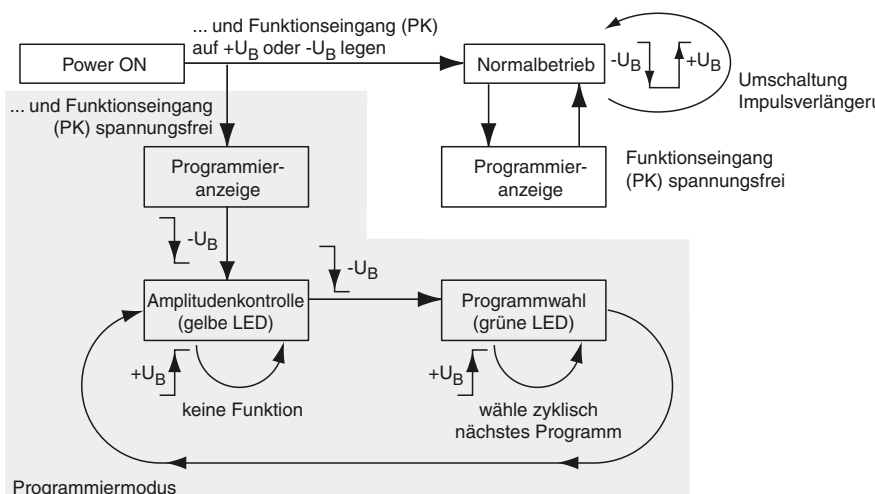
... und Funktionseingang (PK) auf $+U_B$ oder $-U_B$ legen

Power ON

Normalbetrieb

$-U_B$

$+U_B$

Umschaltung Impulsverlängeru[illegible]

... und Funktionseingang (PK) spannungsfrei

Programmieranzeige

Programmieranzeige

Funktionseingang (PK) spannungsfrei

$-U_B$

$-U_B$

Amplitudenkontrolle (gelbe LED)

Programmwahl (grüne LED)

$+U_B$

keine Funktion

$+U_B$

wähle zyklisch nächstes Programm

Programmiermodus